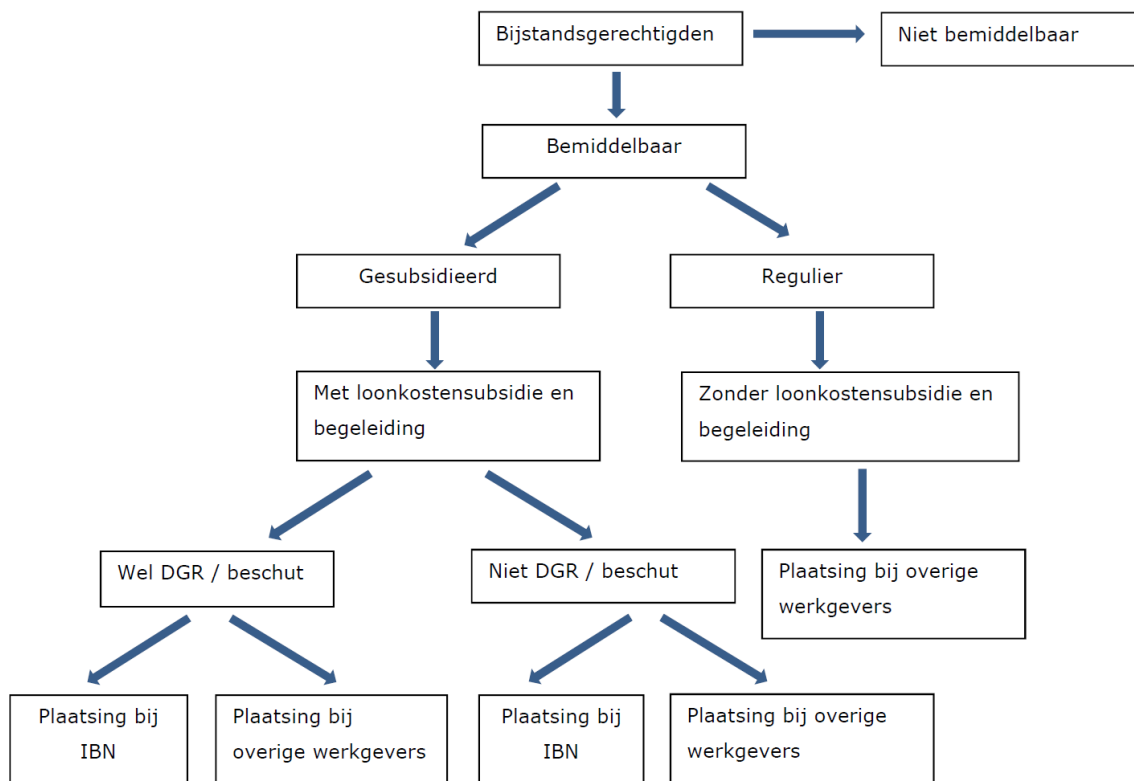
Bijstandsgerechtigden

Niet bemiddelbaar

Bemiddelbaar

Gesubsidieerd

Regulier

Met loonkostensubsidie en begeleiding

Zonder loonkostensubsidie en begeleiding

Wel DGR / beschut

Niet DGR / beschut

Plaatsing bij overige werkgevers

Plaatsing bij IBN

Plaatsing bij overige werkgevers

Plaatsing bij IBN

Plaatsing bij overige werkgevers